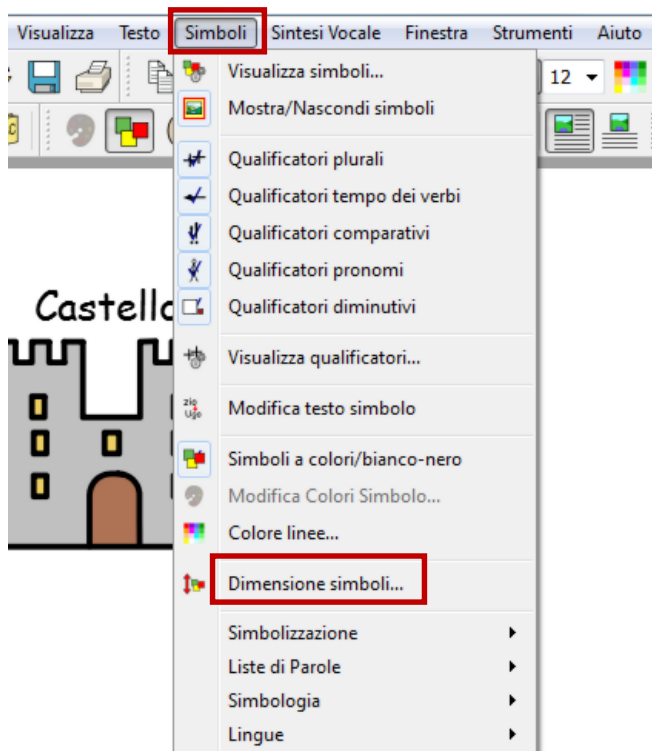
Visualizza Testo Simboli Sintesi Vocale Finestra Strumenti Aiuto

12

Visualizza simboli...
Mostra/Nascondi simboli
Qualificatori plurali
Qualificatori tempo dei verbi
Qualificatori comparativi
Qualificatori pronomi
Qualificatori diminutivi
Visualizza qualificatori...
Modifica testo simbolo
Simboli a colori/bianco-nero
Modifica Colori Simbolo...
Colore linee...
Dimensione simboli...
Simbolizzazione
Liste di Parole
Simbologia
Lingue

Castello

zio
Ugo